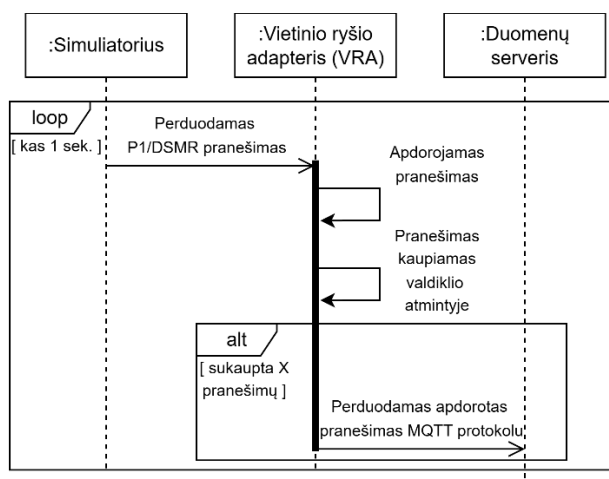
:Simuliatorius

:Vietinio ryšio adapteris (VRA)

:Duomenų serveris

loop

[ kas 1 sek. ]

Perduodamas P1/DSMR pranešimas

Apdorojamas pranešimas

Pranešimas kaupiamas valdiklio atmintyje

alt

[ sukaupta X pranešimų ]

Perduodamas apdorotas pranešimas MQTT protokolu